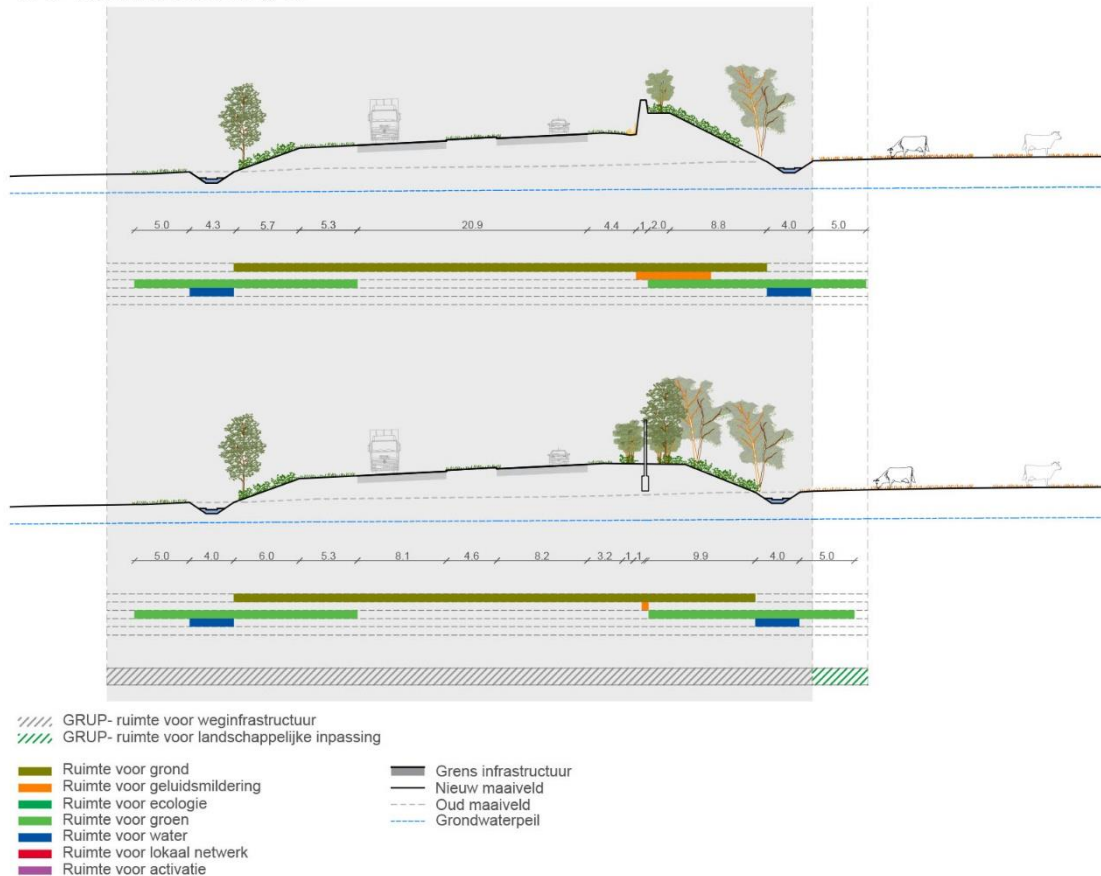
5.0 4.3 5.7 5.3 20.9 4.4 1.2 2.0 8.8 4.0 5.0

5.0 4.0 6.0 5.3 8.1 4.6 8.2 3.2 1.1 9.9 4.0 5.0

GRUP- ruimte voor weginfrastructuur
GRUP- ruimte voor landschappelijke inpassing

Ruimte voor grond
Ruimte voor geluidsmildering
Ruimte voor ecologie
Ruimte voor groen
Ruimte voor water
Ruimte voor lokaal netwerk
Ruimte voor activatie

Grens infrastructuur
Nieuw maaiveld
Oud maaiveld
Grondwaterpeil